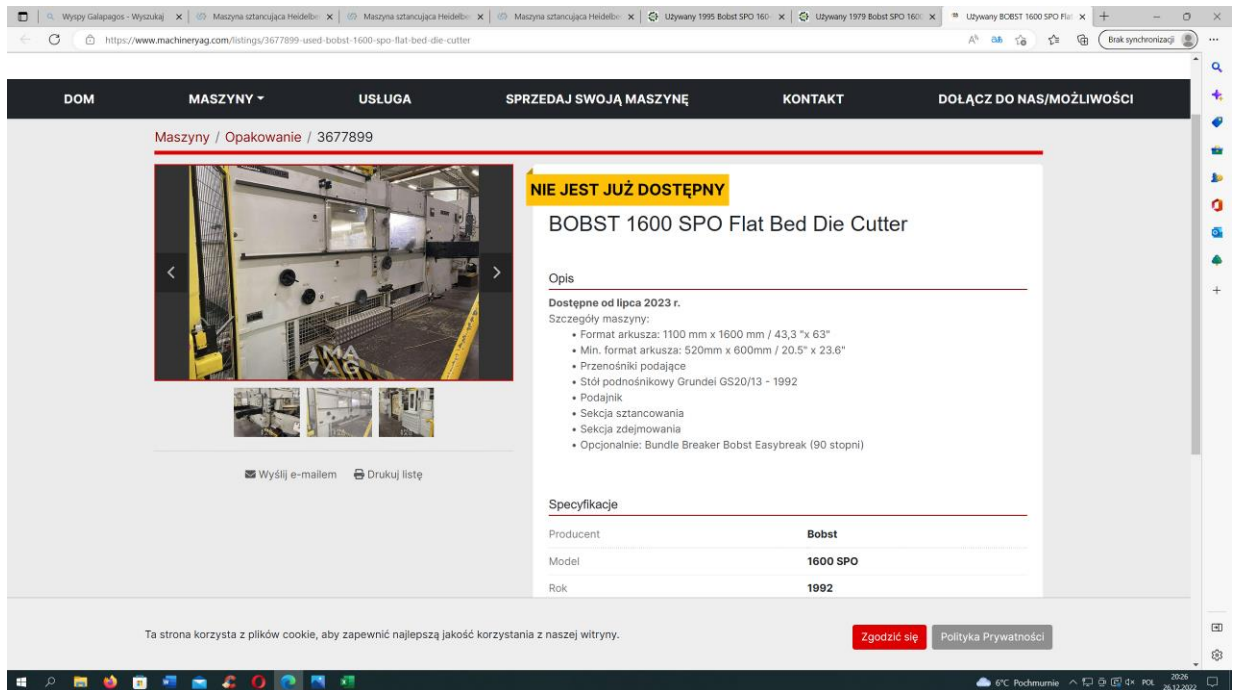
Wyspy Galapagos - Wyszukaj | Maszyna sztancująca Heidelbe | Maszyna sztancująca Heidelbe | Maszyna sztancująca Heidelbe | Używany 1995 Bobst SPO 160 | Używany 1979 Bobst SPO 160 | Używany BOBST 1600 SPO Fla

https://www.machineryag.com/listings/3677899-used-bobst-1600-spo-flat-bed-die-cutter

Brak synchronizacji

DOM MASZYNY USŁUGA SPRZEDAJ SWOJĄ MASZYNĘ KONTAKT DOŁĄCZ DO NAS/MOŻLIWOŚCI

Maszyny / Opakowanie / 3677899

NIE JEST JUŻ DOSTĘPNY

BOBST 1600 SPO Flat Bed Die Cutter

Opis

Dostępne od lipca 2023 r.
Szczegóły maszyny:
• Format arkusza: 1100 mm x 1600 mm / 43,3 "x 63"
• Min. format arkusza: 520mm x 600mm / 20.5" x 23.6"
• Przenośniki podające
• Stół podnośnikowy Grundei GS20/13 - 1992
• Podajnik
• Sekcja sztancowania
• Sekcja zdejmowania
• Opcjonalnie: Bundle Breaker Bobst Easybreak (90 stopni)

MA AG

Wyślij e-mailem Drukuj listę

Specyfikacje

| Producent | Bobst |
|---|---|
| Model | 1600 SPO |
| Rok | 1992 |

Ta strona korzysta z plików cookie, aby zapewnić najlepszą jakość korzystania z naszej witryny.

Zgodzić się Polityka Prywatności

6°C Pochmurnie POL 20:26 26.12.2022